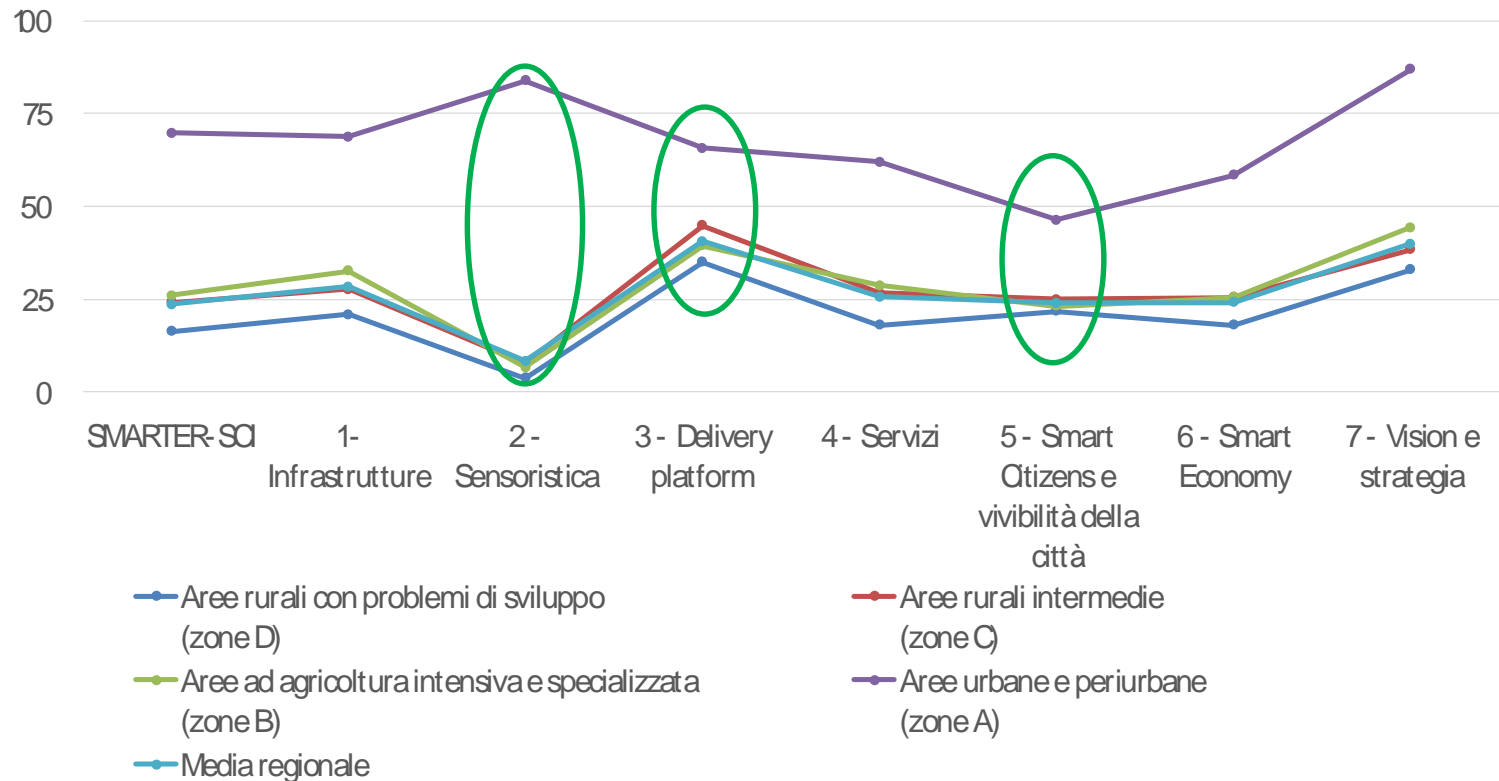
100
75
50
25
0

SMARTER-SCI
1- Infrastrutture
2 - Sensoristica
3 - Delivery platform
4 - Servizi
5 - Smart Citizens e vivibilità della città
6 - Smart Economy
7 - Vision e strategia

Aree rurali con problemi di sviluppo (zone D)
Aree rurali intermedie (zone C)
Aree ad agricoltura intensiva e specializzata (zone B)
Aree urbane e periurbane (zone A)
Media regionale